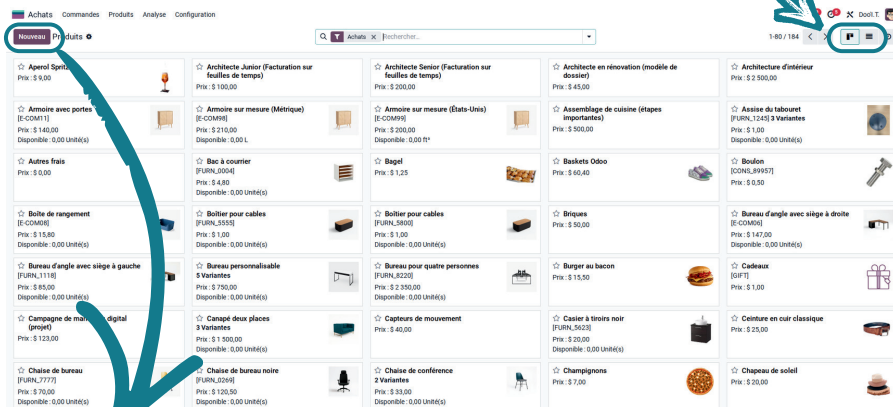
Achats Commandes Produits Analyse Configuration

Nouveau Produits

Achats × Rechercher...

1-80 / 184

Dool.T.

☆ Aperol Spritz
Prix : $ 9,00

☆ Architecte Junior (Facturation sur feuilles de temps)
Prix : $ 100,00

☆ Architecte Senior (Facturation sur feuilles de temps)
Prix : $ 200,00

☆ Architecte en rénovation (modèle de dossier)
Prix : $ 45,00

☆ Architecture d'intérieur
Prix : $ 2 500,00

☆ Armoire avec portes
[E-COM11]
Prix : $ 140,00
Disponible : 0,00 Unité(s)

☆ Armoire sur mesure (Métrique)
[E-COM98]
Prix : $ 210,00
Disponible : 0,00 L

☆ Armoire sur mesure (États-Unis)
[E-COM99]
Prix : $ 200,00
Disponible : 0,00 ft³

☆ Assemblage de cuisine (étapes importantes)
Prix : $ 500,00

☆ Assise du tabouret
[FURN_1245] 3 Variantes
Prix : $ 1,00
Disponible : 0,00 Unité(s)

☆ Autres frais
Prix : $ 0,00

☆ Bac à courrier
[FURN_0004]
Prix : $ 4,80
Disponible : 0,00 Unité(s)

☆ Bagel
Prix : $ 1,25

☆ Baskets Odoo
Prix : $ 60,40

☆ Boulon
[CONS_89957]
Prix : $ 0,50

☆ Boîte de rangement
[E-COM08]
Prix : $ 15,80
Disponible : 0,00 Unité(s)

☆ Boîtier pour cables
[FURN_5555]
Prix : $ 1,00
Disponible : 0,00 Unité(s)

☆ Boîtier pour cables
[FURN_5800]
Prix : $ 1,00
Disponible : 0,00 Unité(s)

☆ Briques
Prix : $ 50,00

☆ Bureau d'angle avec siège à droite
[E-COM06]
Prix : $ 147,00
Disponible : 0,00 Unité(s)

☆ Bureau d'angle avec siège à gauche
[FURN_1118]
Prix : $ 85,00
Disponible : 0,00 Unité(s)

☆ Bureau personnalisable
5 Variantes
Prix : $ 750,00
Disponible : 0,00 Unité(s)

☆ Bureau pour quatre personnes
[FURN_8220]
Prix : $ 2 350,00
Disponible : 0,00 Unité(s)

☆ Burger au bacon
Prix : $ 15,50

☆ Cadeaux
[GIFT]
Prix : $ 1,00

☆ Campagne de ma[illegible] digital (projet)
Prix : $ 123,00

☆ Canapé deux places
3 Variantes
Prix : $ 1 500,00
Disponible : 0,00 Unité(s)

☆ Capteurs de mouvement
Prix : $ 40,00

☆ Casier à tiroirs noir
[FURN_5623]
Prix : $ 20,00
Disponible : 0,00 Unité(s)

☆ Ceinture en cuir classique
Prix : $ 25,00

☆ Chaise de bureau
[FURN_7777]
Prix : $ 70,00
Disponible : 0,00 Unité(s)

☆ Chaise de bureau noire
[FURN_0269]
Prix : $ 120,50
Disponible : 0,00 Unité(s)

☆ Chaise de conférence
2 Variantes
Prix : $ 33,00
Disponible : 0,00 Unité(s)

☆ Champignons
Prix : $ 7,00

☆ Chapeau de soleil
Prix : $ 20,00